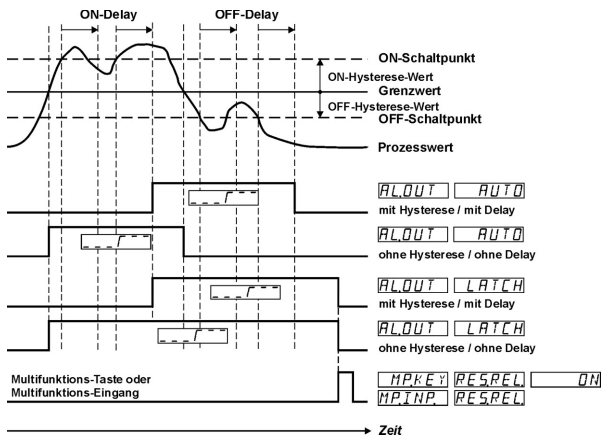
ON-Delay
OFF-Delay
ON-Schaltpunkt
ON-Hysterese-Wert
Grenzwert
OFF-Hysterese-Wert
OFF-Schaltpunkt
Prozesswert

AL.OUT AUTO
mit Hysterese / mit Delay

AL.OUT AUTO
ohne Hysterese / ohne Delay

AL.OUT LATCH
mit Hysterese / mit Delay

AL.OUT LATCH
ohne Hysterese / ohne Delay

Multifunktions-Taste oder Multifunktions-Eingang

MP.KEY RES.REL. ON
MP.INP. RES.REL.

Zeit